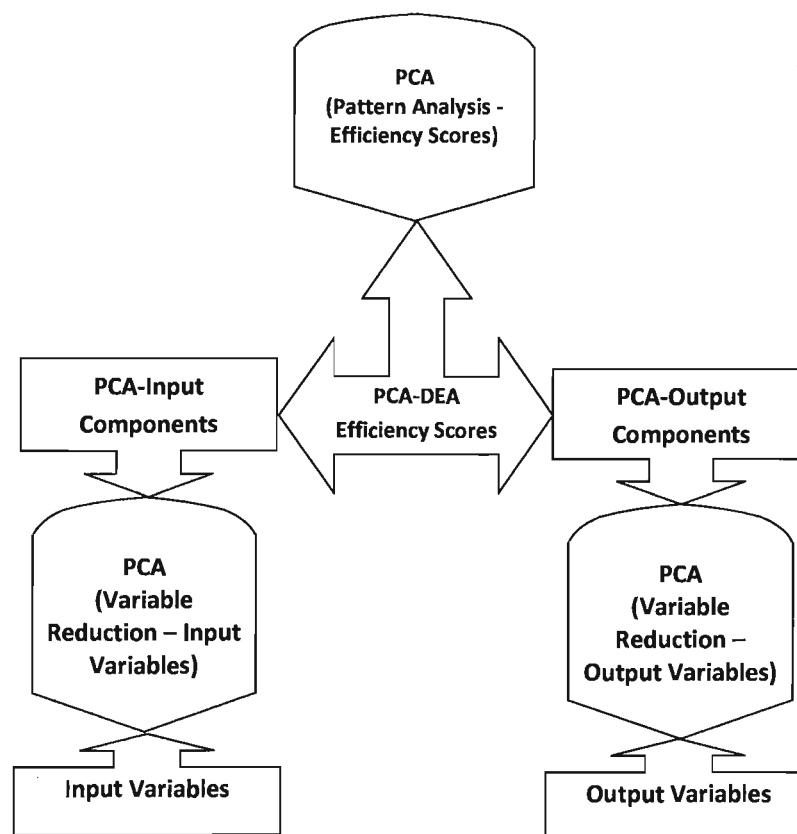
PCA
(Pattern Analysis - Efficiency Scores)

PCA-Input Components

PCA-DEA Efficiency Scores

PCA-Output Components

PCA
(Variable Reduction – Input Variables)

PCA
(Variable Reduction – Output Variables)

Input Variables

Output Variables